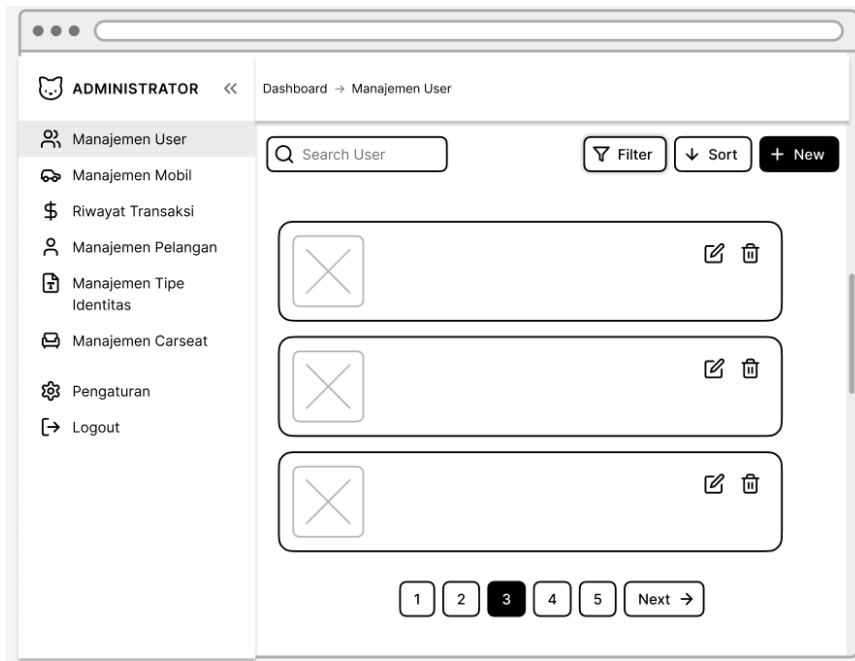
ADMINISTRATOR «

Dashboard → Manajemen User

Manajemen User
Manajemen Mobil
Riwayat Transaksi
Manajemen Pelangan
Manajemen Tipe Identitas
Manajemen Carseat

Pengaturan
Logout

Search User

Filter
Sort
+ New

1
2
3
4
5
Next →